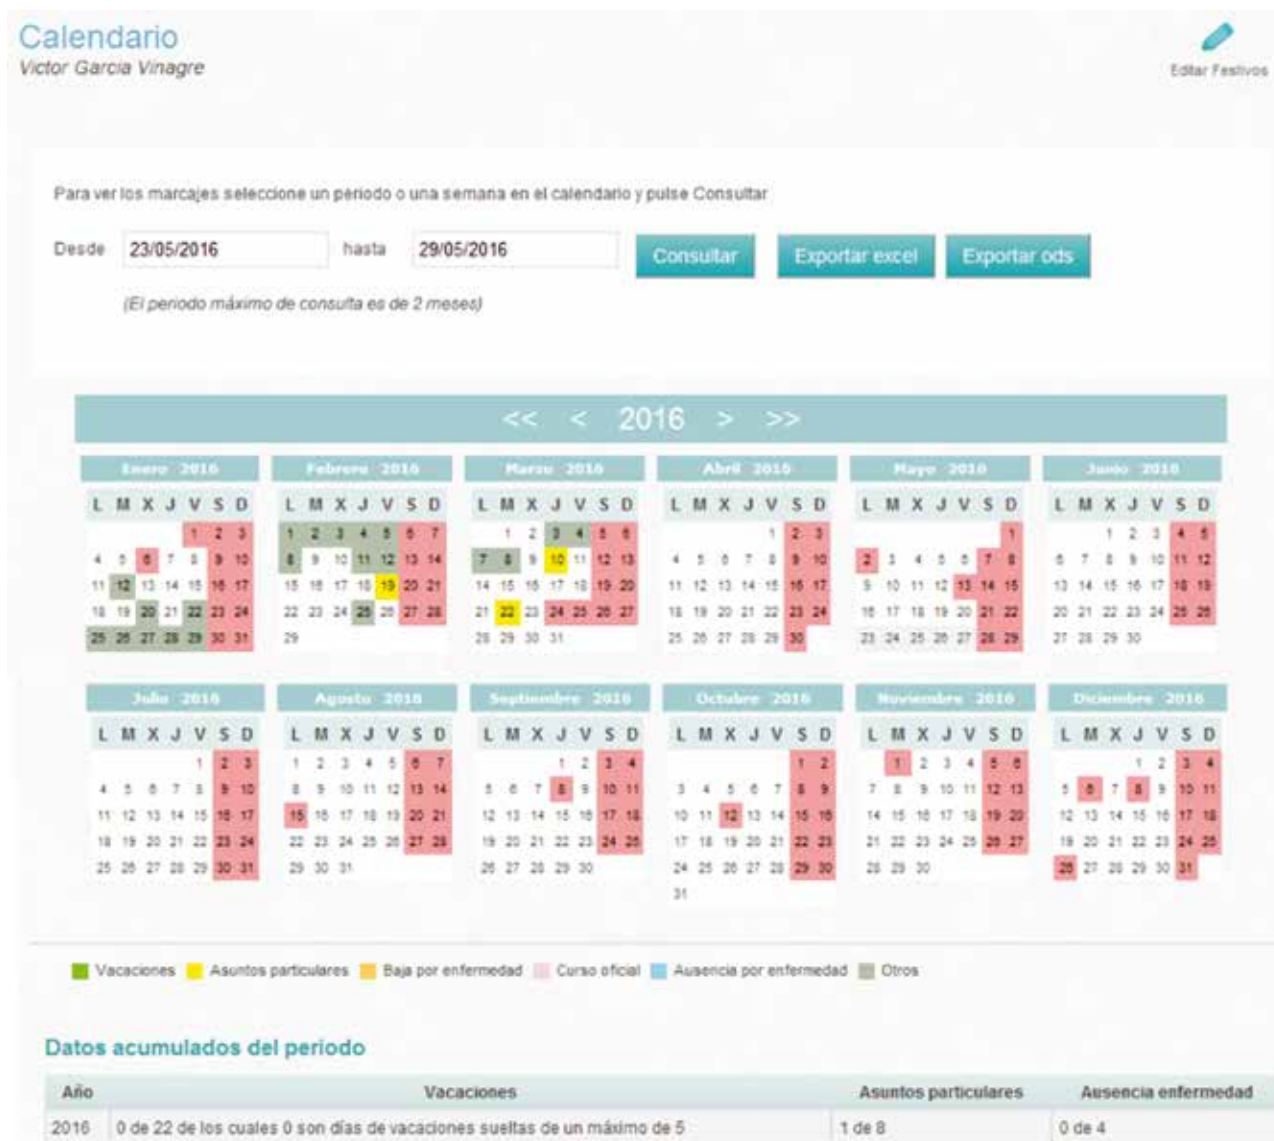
Calendario
Victor Garcia Vinagre

Editar Festivos

Para ver los marcajes seleccione un periodo o una semana en el calendario y pulse Consultar

Desde 23/05/2016 hasta 29/05/2016 Consultar Exportar excel Exportar ods

(El periodo máximo de consulta es de 2 meses)

<< < 2016 > >>

Enero 2016
L M X J V S D
1 2 3
4 5 6 7 8 9 10
11 12 13 14 15 16 17
18 19 20 21 22 23 24
25 26 27 28 29 30 31

Febrero 2016
L M X J V S D
1 2 3 4 5 6 7
8 9 10 11 12 13 14
15 16 17 18 19 20 21
22 23 24 25 26 27 28
29

Marzo 2016
L M X J V S D
1 2 3 4 5 6
7 8 9 10 11 12 13
14 15 16 17 18 19 20
21 22 23 24 25 26 27
28 29 30 31

Abril 2016
L M X J V S D
1 2 3
4 5 6 7 8 9 10
11 12 13 14 15 16 17
18 19 20 21 22 23 24
25 26 27 28 29 30

Mayo 2016
L M X J V S D
1
2 3 4 5 6 7 8
9 10 11 12 13 14 15
16 17 18 19 20 21 22
23 24 25 26 27 28 29

Junio 2016
L M X J V S D
1 2 3 4 5
6 7 8 9 10 11 12
13 14 15 16 17 18 19
20 21 22 23 24 25 26
27 28 29 30

Julio 2016
L M X J V S D
1 2 3
4 5 6 7 8 9 10
11 12 13 14 15 16 17
18 19 20 21 22 23 24
25 26 27 28 29 30 31

Agosto 2016
L M X J V S D
1 2 3 4 5 6 7
8 9 10 11 12 13 14
15 16 17 18 19 20 21
22 23 24 25 26 27 28
29 30 31

Septiembre 2016
L M X J V S D
1 2 3 4
5 6 7 8 9 10 11
12 13 14 15 16 17 18
19 20 21 22 23 24 25
26 27 28 29 30

Octubre 2016
L M X J V S D
1 2
3 4 5 6 7 8 9
10 11 12 13 14 15 16
17 18 19 20 21 22 23
24 25 26 27 28 29 30
31

Noviembre 2016
L M X J V S D
1 2 3 4 5 6
7 8 9 10 11 12 13
14 15 16 17 18 19 20
21 22 23 24 25 26 27
28 29 30

Diciembre 2016
L M X J V S D
1 2 3 4
5 6 7 8 9 10 11
12 13 14 15 16 17 18
19 20 21 22 23 24 25
26 27 28 29 30 31

Vacaciones Asuntos particulares Baja por enfermedad Curso oficial Ausencia por enfermedad Otros

Datos acumulados del periodo

| Año | Vacaciones | Asuntos particulares | Ausencia enfermedad |
|---|---|---|---|
| 2016 | 0 de 22 de los cuales 0 son días de vacaciones sueltas de un máximo de 5 | 1 de 8 | 0 de 4 |